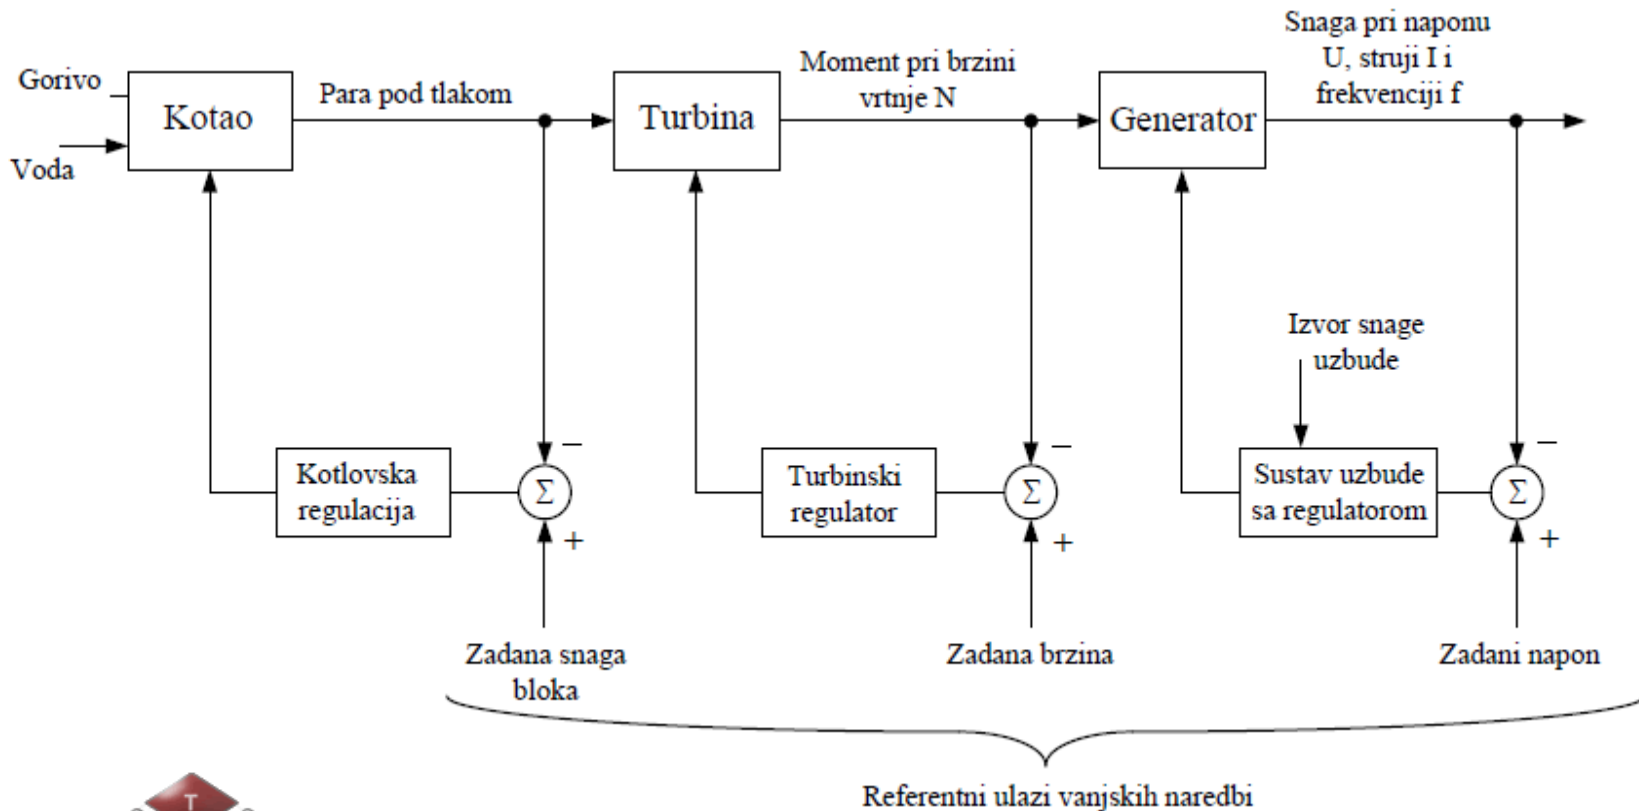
Gorivo

Voda

Kotao

Para pod tlakom

Turbina

Moment pri brzini vrtnje N

Generator

Snaga pri naponu U, struji I i frekvenciji f

Izvor snage uzbude

Kotlovska regulacija

$\Sigma$

−

+

Turbinski regulator

$\Sigma$

−

+

Sustav uzbude sa regulatorom

$\Sigma$

−

+

Zadana snaga bloka

Zadana brzina

Zadani napon

Referentni ulazi vanjskih naredbi

T